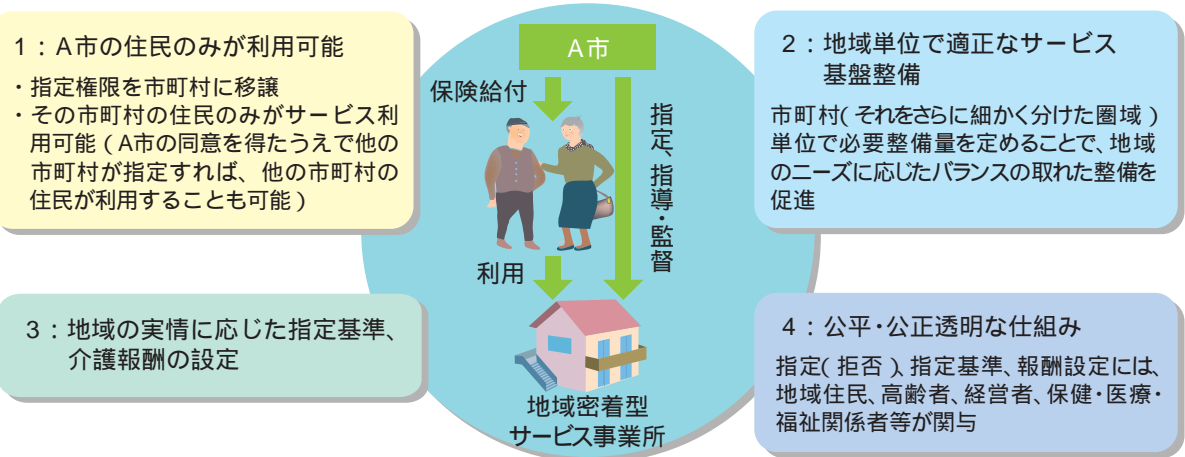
1：A市の住民のみが利用可能

・指定権限を市町村に移譲
・その市町村の住民のみがサービス利用可能（A市の同意を得たうえで他の市町村が指定すれば、他の市町村の住民が利用することも可能）

A市

保険給付

指定、指導・監督

利用

地域密着型
サービス事業所

2：地域単位で適正なサービス基盤整備

市町村（それをさらに細かく分けた圏域）単位で必要整備量を定めることで、地域のニーズに応じたバランスの取れた整備を促進

3：地域の実情に応じた指定基準、介護報酬の設定

4：公平・公正透明な仕組み

指定（拒否）、指定基準、報酬設定には、地域住民、高齢者、経営者、保健・医療・福祉関係者等が関与